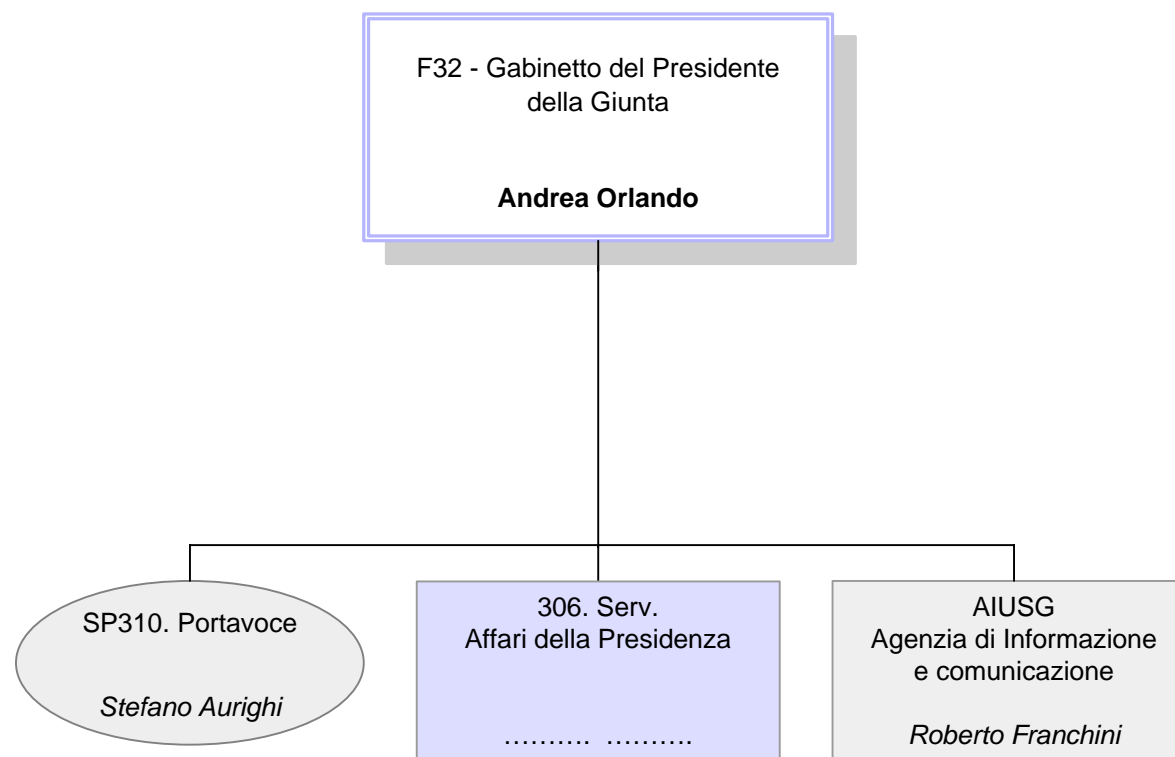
F32 - Gabinetto del Presidente della Giunta

**Andrea Orlando**

SP310. Portavoce

*Stefano Aurighi*

306. Serv.
Affari della Presidenza

………. ……….

AIUSG
Agenzia di Informazione e comunicazione

*Roberto Franchini*